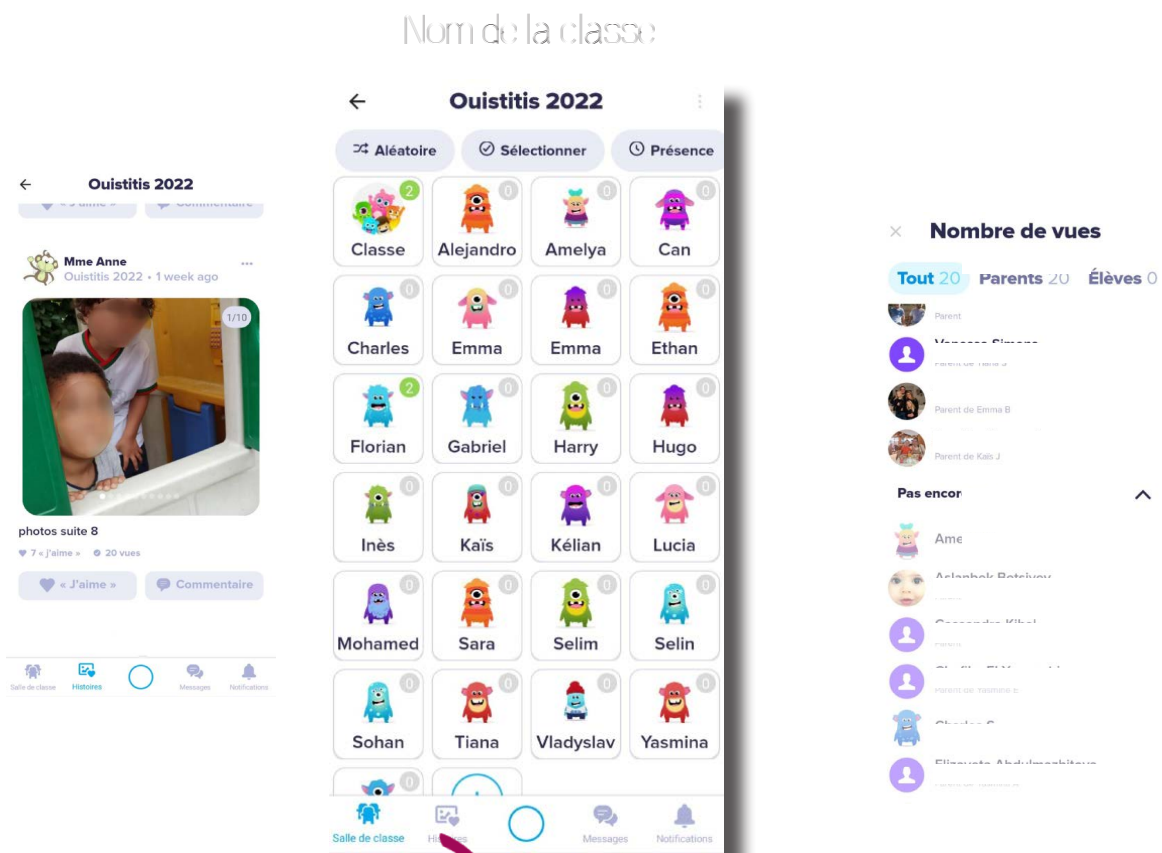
Nom de la classe

Ouistitis 2022

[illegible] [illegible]

Mme Anne
Ouistitis 2022 • 1 week ago

1/10

photos suite 8

7 « j'aime » 20 vues

« J'aime » Commentaire

Salle de classe Histoires Messages Notifications

Ouistitis 2022

Aléatoire Sélectionner Présence

| Classe 2 | Alejandro 0 | Amelya 0 | Can 0 |
|---|---|---|---|
| Charles 0 | Emma 0 | Emma 0 | Ethan 0 |
| Florian 2 | Gabriel 0 | Harry 0 | Hugo 0 |
| Inès 0 | Kaïs 0 | Kélian 0 | Lucia 0 |
| Mohamed 0 | Sara 0 | Selim 0 | Selin 0 |
| Sohan 0 | Tiana 0 | Vladyslav 0 | Yasmina 0 |
| 0 | | | |

Salle de classe Histoires Messages Notifications

Nombre de vues

Tout 20 Parents 20 Élèves 0

Parent
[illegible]
Parent de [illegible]
Parent de Emma B
Parent de Kaïs J

Pas encor

Ame
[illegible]
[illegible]
Parent
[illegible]
Parent de Yasmina E
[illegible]
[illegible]